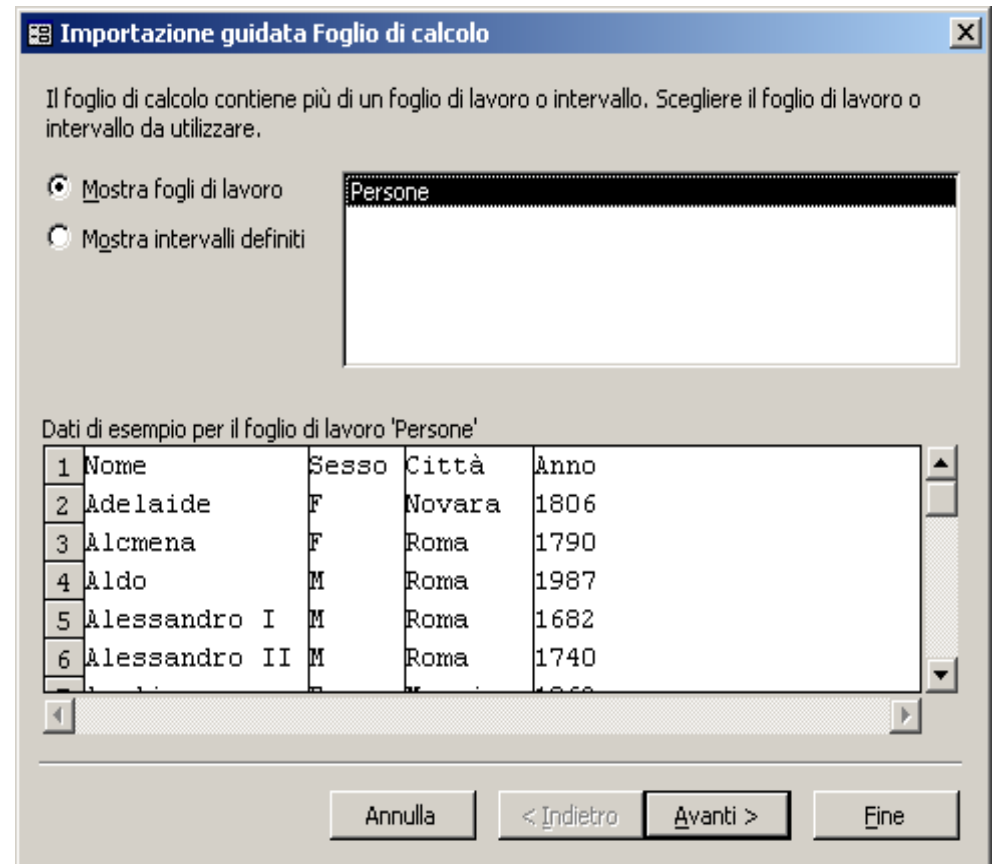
Importazione guidata Foglio di calcolo

Il foglio di calcolo contiene più di un foglio di lavoro o intervallo. Scegliere il foglio di lavoro o intervallo da utilizzare.

Mostra fogli di lavoro

Mostra intervalli definiti

Persone

Dati di esempio per il foglio di lavoro 'Persone'

| 1 | Nome | Sesso | Città | Anno |
|---|---|---|---|---|
| 2 | Adelaide | F | Novara | 1806 |
| 3 | Alcmena | F | Roma | 1790 |
| 4 | Aldo | M | Roma | 1987 |
| 5 | Alessandro I | M | Roma | 1682 |
| 6 | Alessandro II | M | Roma | 1740 |
| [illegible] | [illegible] | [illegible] | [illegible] | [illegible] |

Annulla < Indietro Avanti > Fine